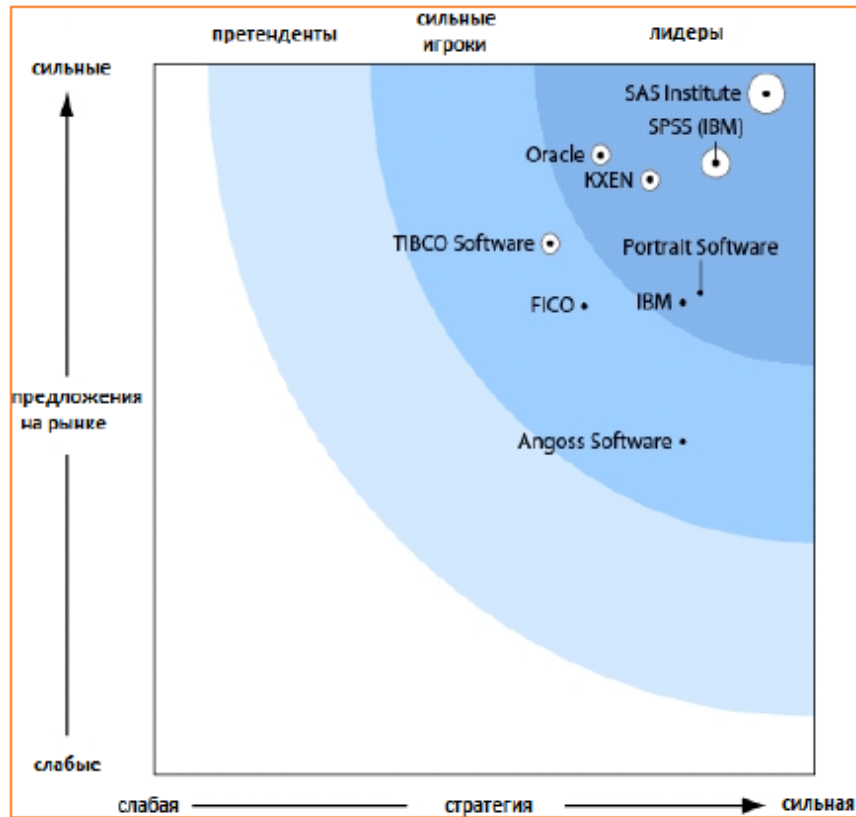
претенденты

сильные игроки

лидеры

сильные

SAS Institute

SPSS (IBM)

Oracle

KXEN

TIBCO Software

Portrait Software

FICO

IBM

предложения на рынке

Angoss Software

слабые

слабая

стратегия

сильная